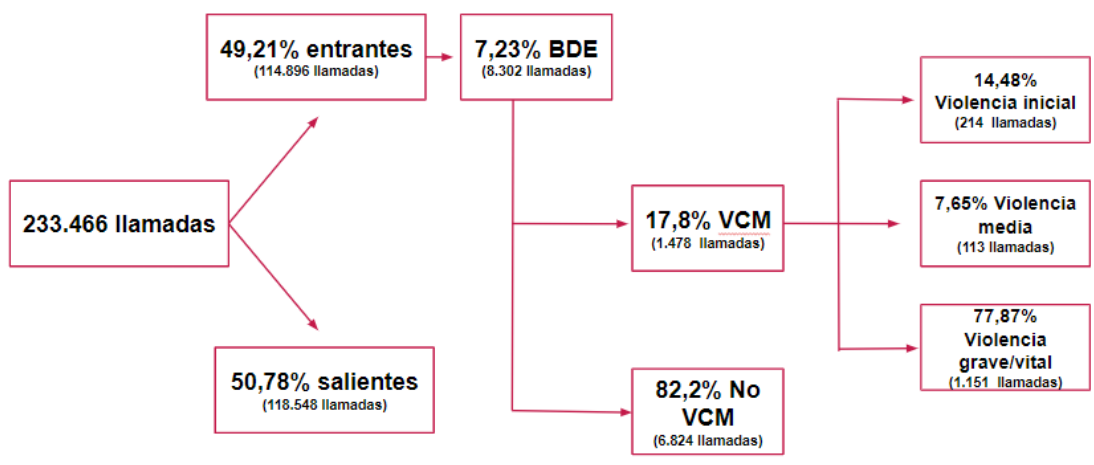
233.466 llamadas

49,21% entrantes
(114.896 llamadas)

50,78% salientes
(118.548 llamadas)

7,23% BDE
(8.302 llamadas)

17,8% VCM
(1.478 llamadas)

82,2% No VCM
(6.824 llamadas)

14,48%
Violencia inicial
(214 llamadas)

7,65% Violencia media
(113 llamadas)

77,87%
Violencia grave/vital
(1.151 llamadas)